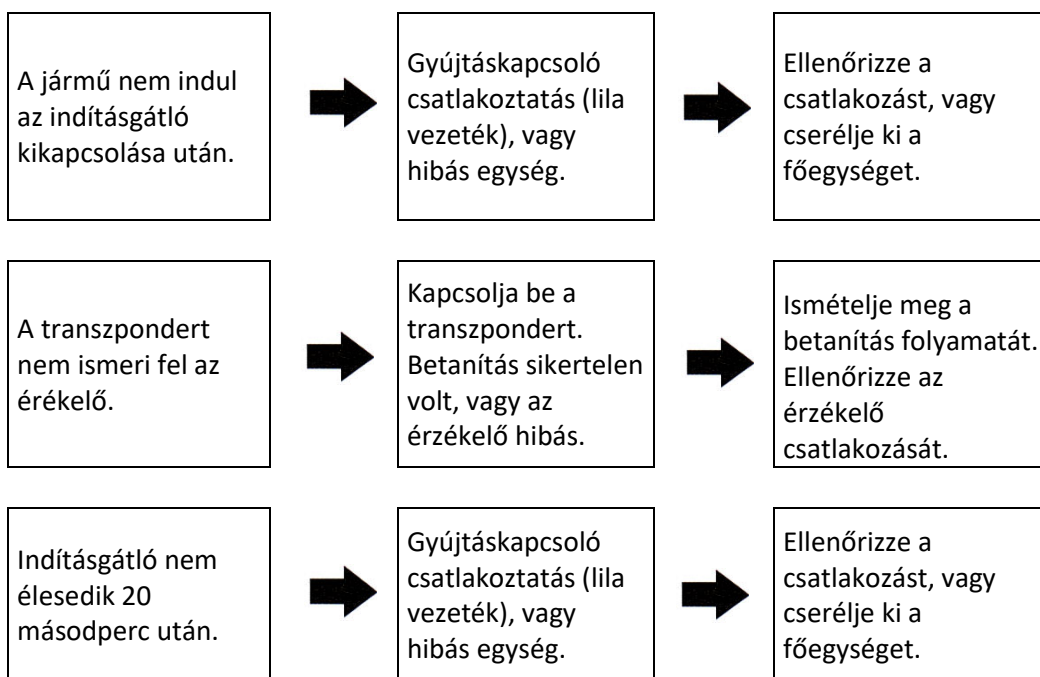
A jármű nem indul az indításgátló kikapcsolása után.

Gyújtáskapcsoló csatlakoztatás (lila vezeték), vagy hibás egység.

Ellenőrizze a csatlakozást, vagy cserélje ki a főegységet.

A transzpondert nem ismeri fel az érékelő.

Kapcsolja be a transzpondert. Betanítás sikertelen volt, vagy az érzékelő hibás.

Ismételje meg a betanítás folyamatát. Ellenőrizze az érzékelő csatlakozását.

Indításgátló nem élesedik 20 másodperc után.

Gyújtáskapcsoló csatlakoztatás (lila vezeték), vagy hibás egység.

Ellenőrizze a csatlakozást, vagy cserélje ki a főegységet.